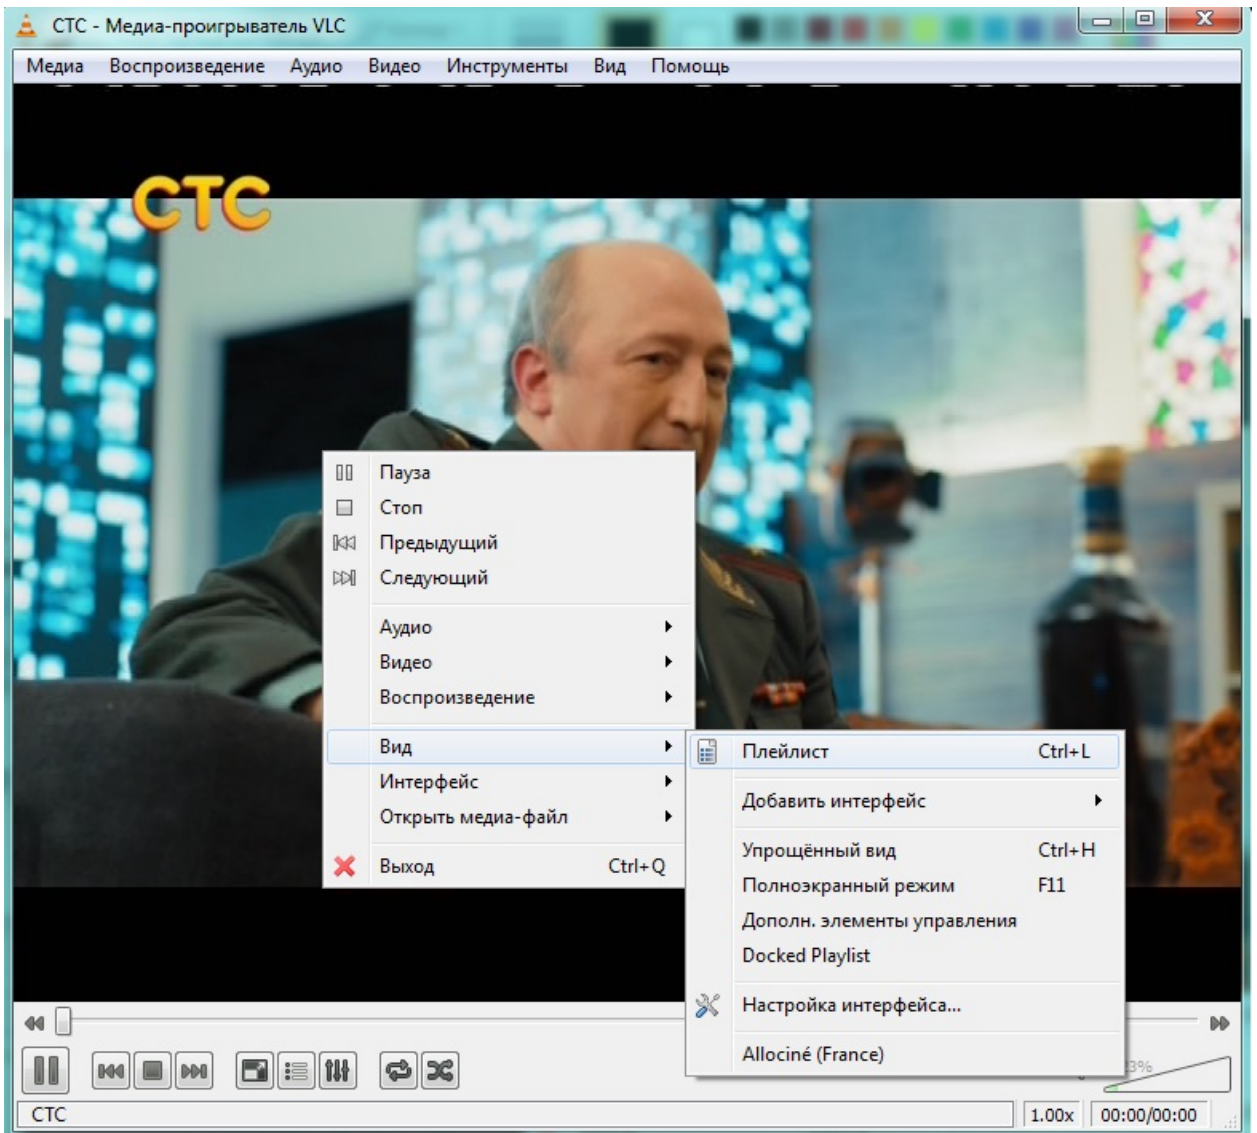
СТС - Медиа-проигрыватель VLC

Медиа Воспроизведение Аудио Видео Инструменты Вид Помощь

СТС

Пауза
Стоп
Предыдущий
Следующий
Аудио
Видео
Воспроизведение
Вид
Интерфейс
Открыть медиа-файл
Выход Ctrl+Q

Плейлист Ctrl+L
Добавить интерфейс
Упрощённый вид Ctrl+H
Полноэкранный режим F11
Дополн. элементы управления
Docked Playlist
Настройка интерфейса...
Allociné (France)

СТС
1.00x
00:00/00:00